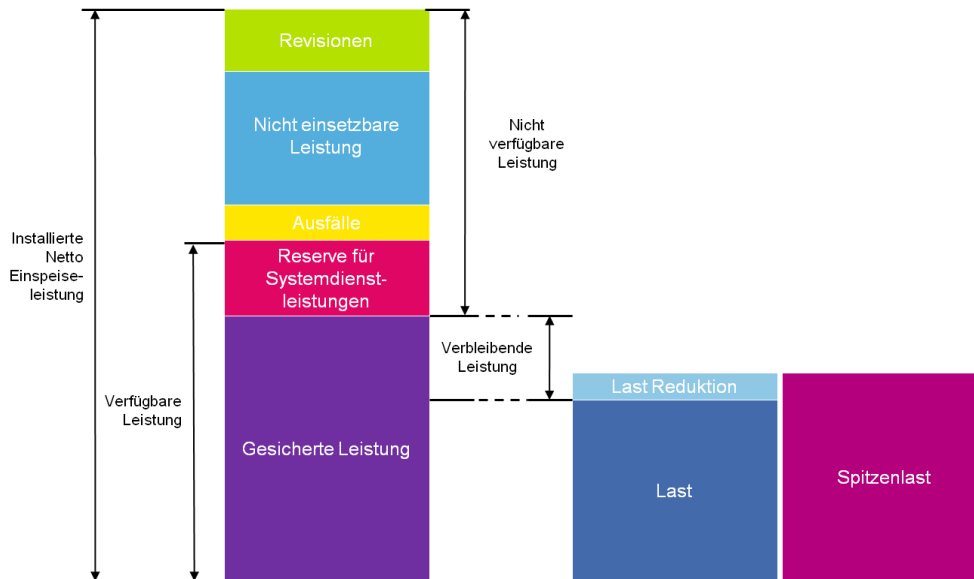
Installierte Netto Einspeiseleistung

Verfügbare Leistung

Revisionen

Nicht einsetzbare Leistung

Ausfälle

Reserve für Systemdienstleistungen

Gesicherte Leistung

Nicht verfügbare Leistung

Verbleibende Leistung

Last Reduktion

Last

Spitzenlast